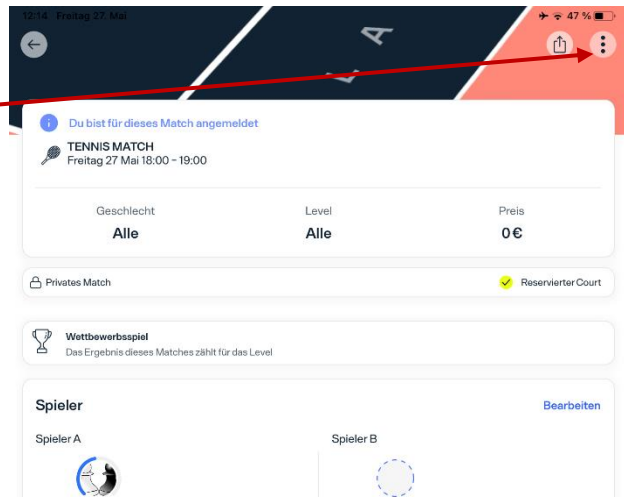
12:14 Freitag 27. Mai

47 %

Du bist für dieses Match angemeldet

TENNIS MATCH
Freitag 27 Mai 18:00 - 19:00

| Geschlecht | Level | Preis |
|---|---|---|
| Alle | Alle | 0€ |

Privates Match

Reservierter Court

Wettbewerbsspiel
Das Ergebnis dieses Matches zählt für das Level

Spieler

Bearbeiten

Spieler A

Spieler B